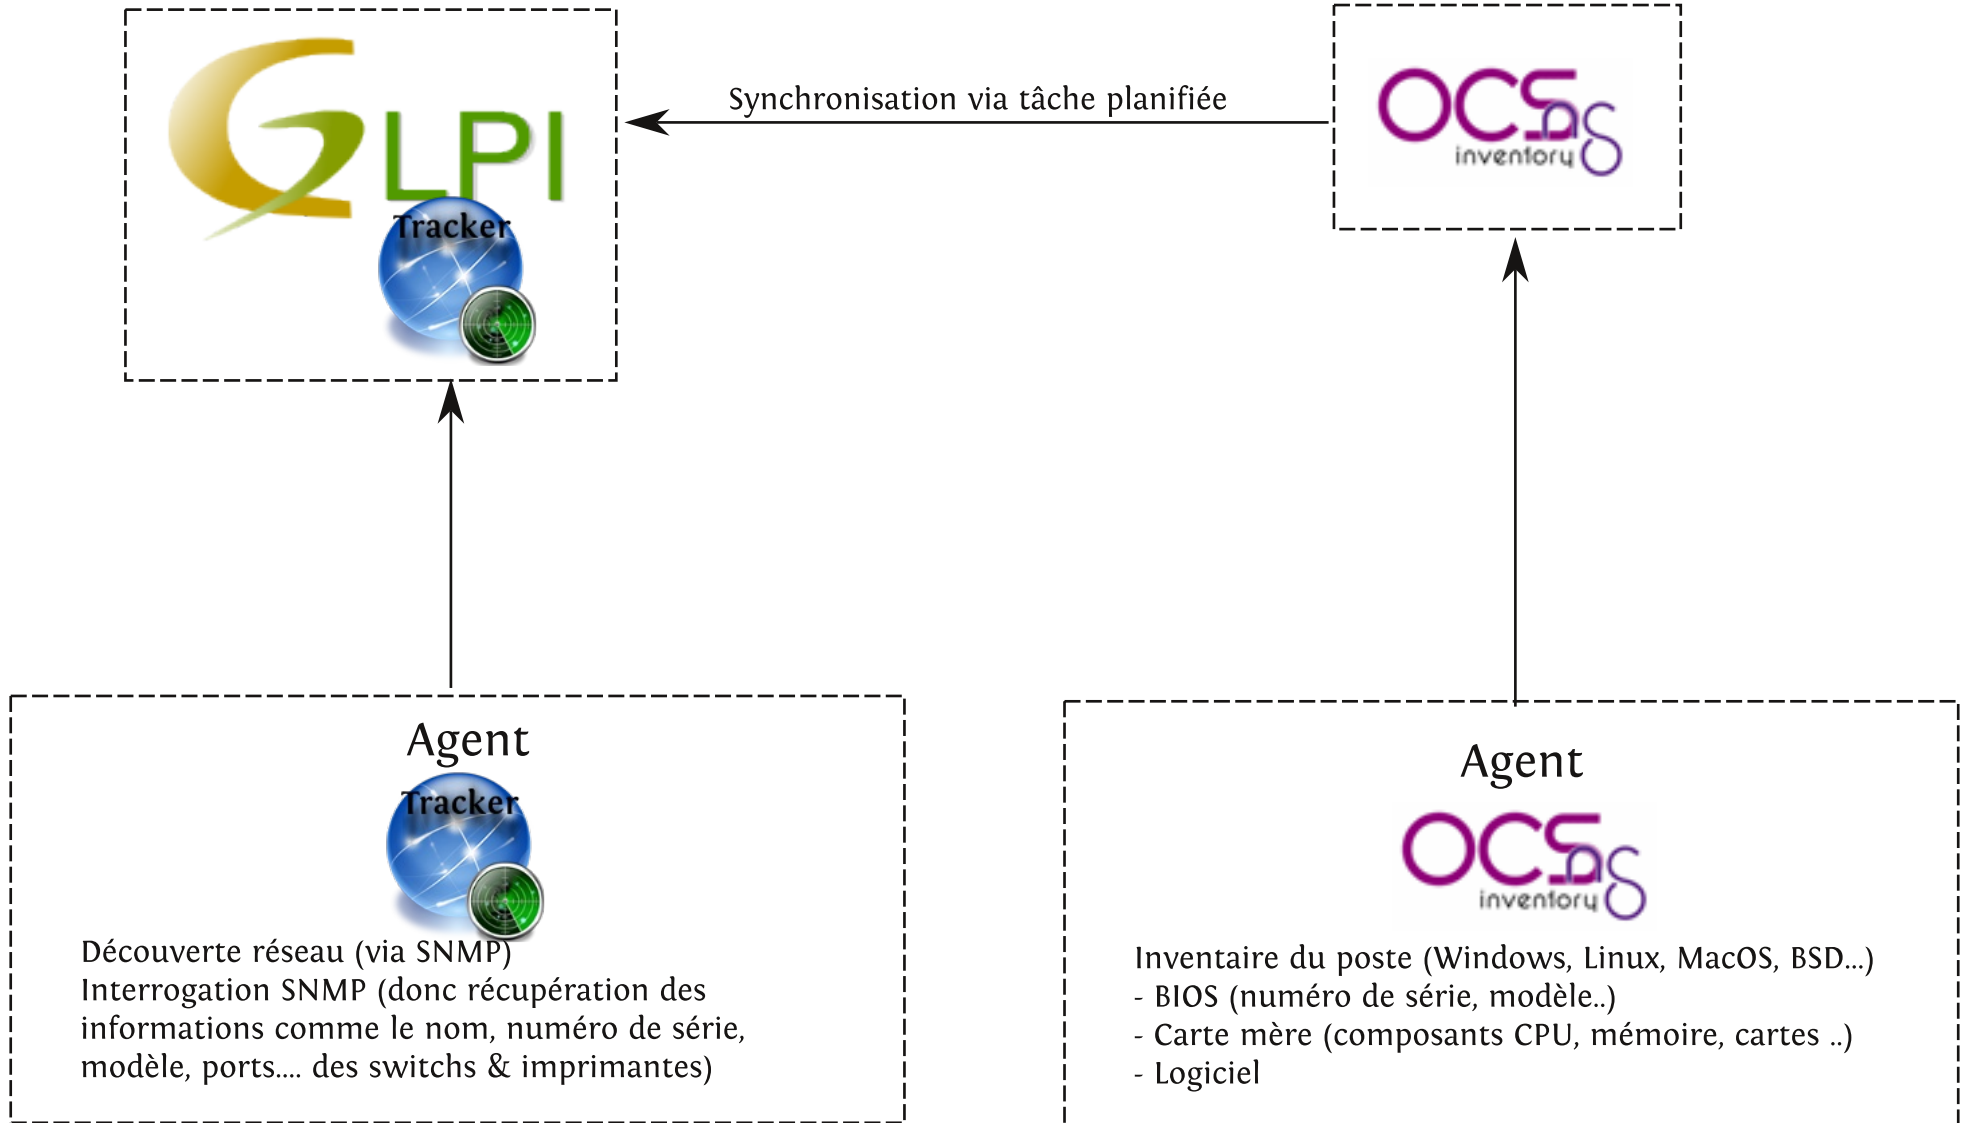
GLPI
Tracker

Synchronisation via tâche planifiée

OCS ng
inventory

Agent
Tracker
Découverte réseau (via SNMP)
Interrogation SNMP (donc récupération des informations comme le nom, numéro de série, modèle, ports.... des switchs & imprimantes)

Agent
OCS ng
inventory
Inventaire du poste (Windows, Linux, MacOS, BSD...)
- BIOS (numéro de série, modèle..)
- Carte mère (composants CPU, mémoire, cartes ..)
- Logiciel